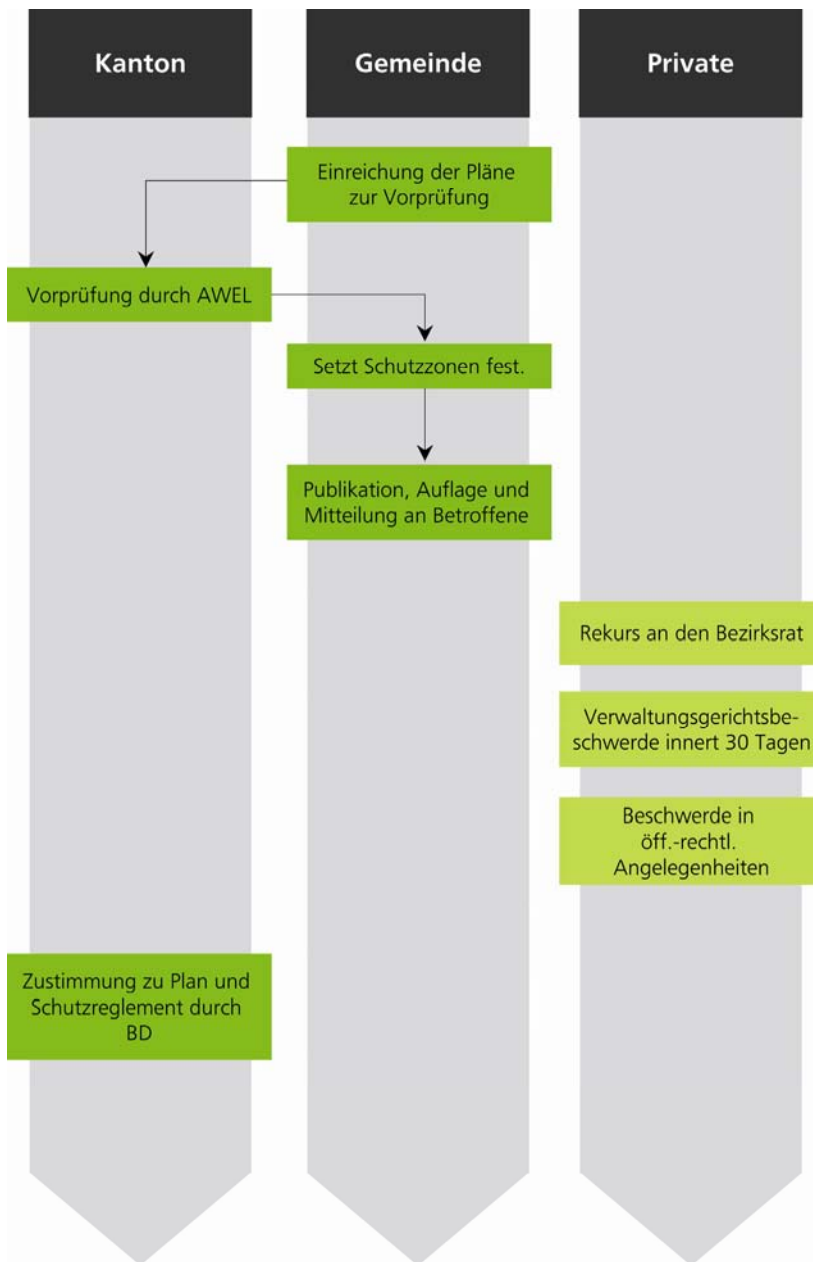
Kanton

Gemeinde

Private

Einreichung der Pläne zur Vorprüfung

Vorprüfung durch AWEL

Setzt Schutzzonen fest.

Publikation, Auflage und Mitteilung an Betroffene

Rekurs an den Bezirksrat

Verwaltungsgerichtsbeschwerde innert 30 Tagen

Beschwerde in öff.-rechtl. Angelegenheiten

Zustimmung zu Plan und Schutzreglement durch BD